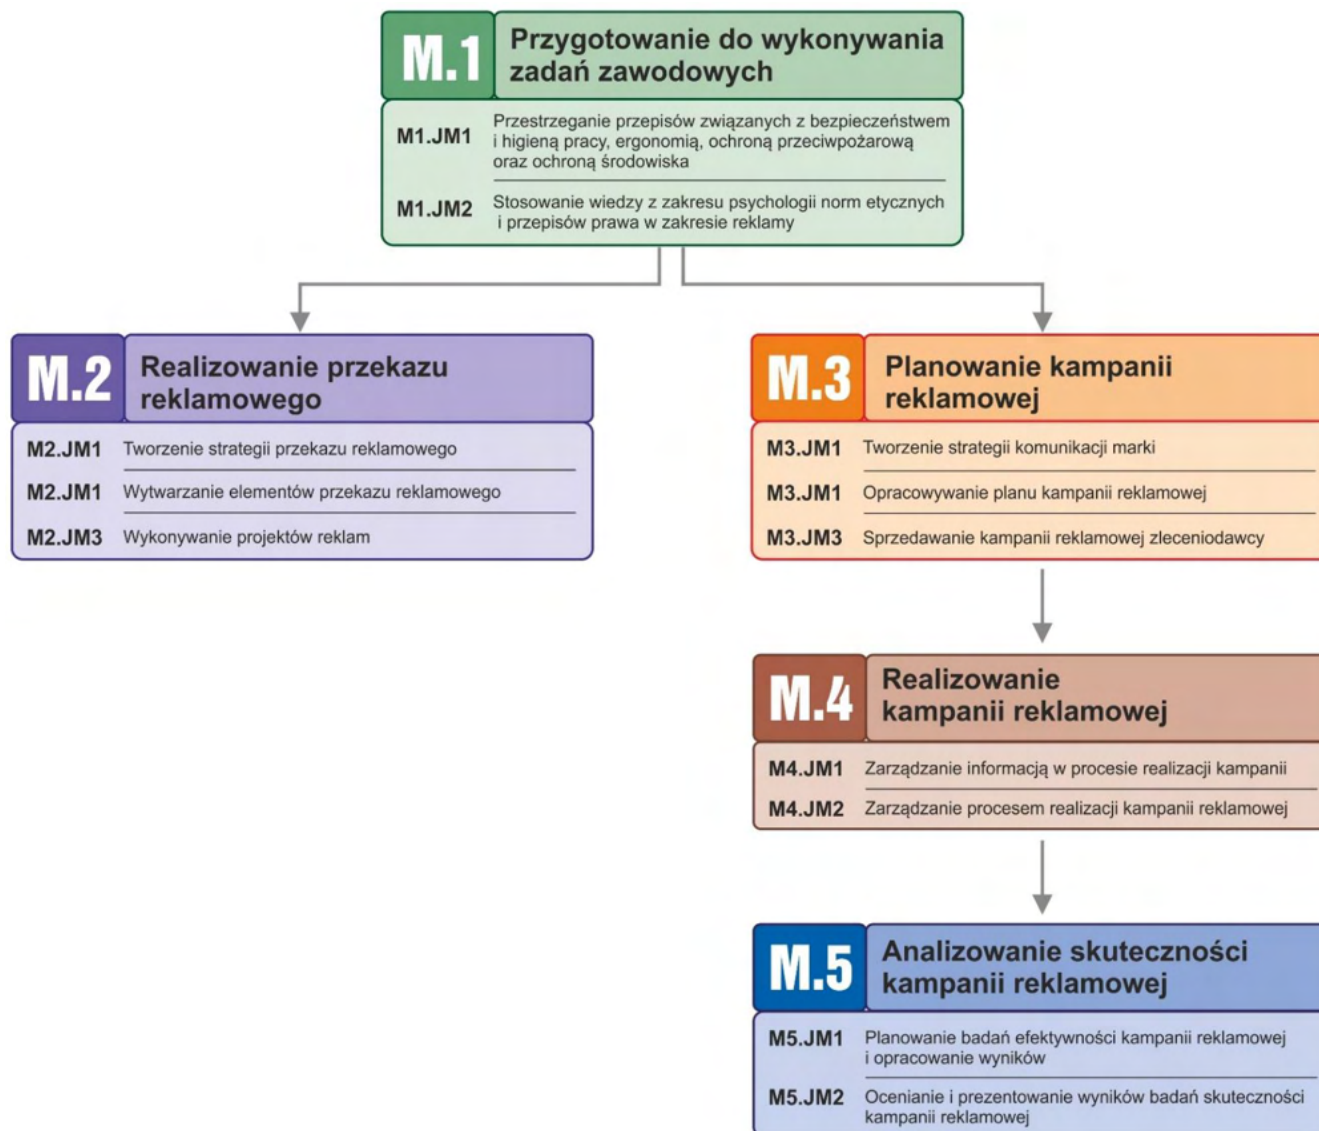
M.1 Przygotowanie do wykonywania zadań zawodowych

M1.JM1 Przestrzeganie przepisów związanych z bezpieczeństwem i higieną pracy, ergonomią, ochroną przeciwpożarową oraz ochroną środowiska

M1.JM2 Stosowanie wiedzy z zakresu psychologii norm etycznych i przepisów prawa w zakresie reklamy

M.2 Realizowanie przekazu reklamowego

M2.JM1 Tworzenie strategii przekazu reklamowego

M2.JM1 Wytwarzanie elementów przekazu reklamowego

M2.JM3 Wykonywanie projektów reklam

M.3 Planowanie kampanii reklamowej

M3.JM1 Tworzenie strategii komunikacji marki

M3.JM1 Opracowywanie planu kampanii reklamowej

M3.JM3 Sprzedawanie kampanii reklamowej zleceniodawcy

M.4 Realizowanie kampanii reklamowej

M4.JM1 Zarządzanie informacją w procesie realizacji kampanii

M4.JM2 Zarządzanie procesem realizacji kampanii reklamowej

M.5 Analizowanie skuteczności kampanii reklamowej

M5.JM1 Planowanie badań efektywności kampanii reklamowej i opracowanie wyników

M5.JM2 Ocenianie i prezentowanie wyników badań skuteczności kampanii reklamowej